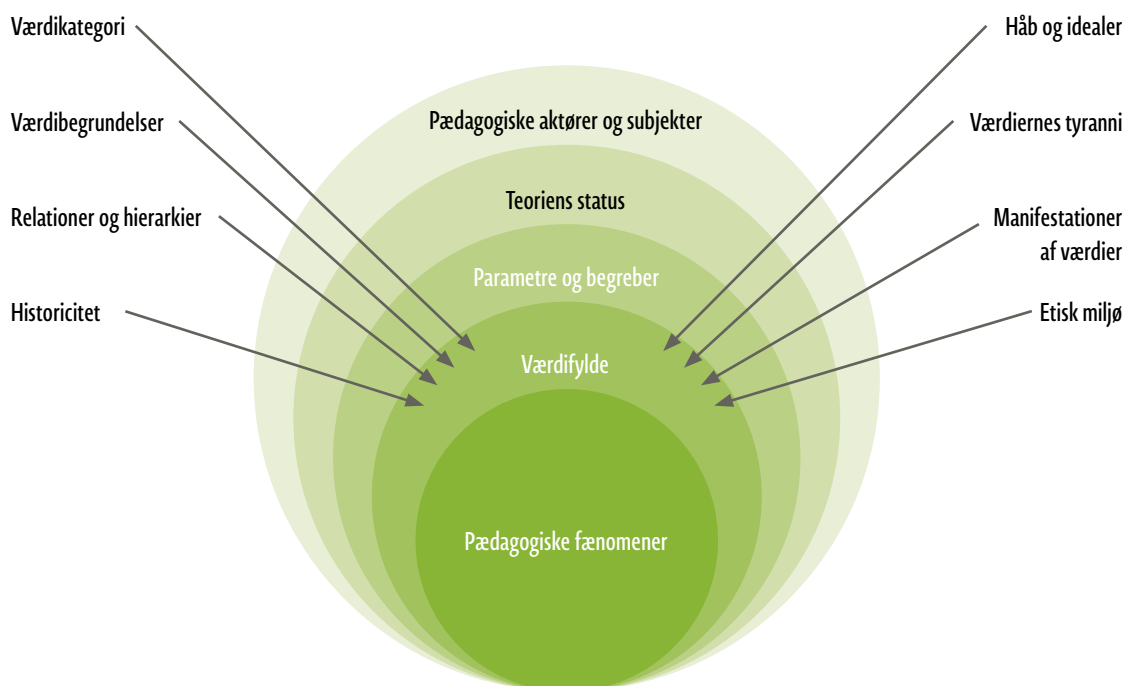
Værdikategori

Værdibegrundelser

Relationer og hierarkier

Historicitet

Håb og idealer

Værdiernes tyranni

Manifestationer af værdier

Etisk miljø

Pædagogiske aktører og subjekter

Teoriens status

Parametre og begreber

Værdifylde

Pædagogiske fænomener